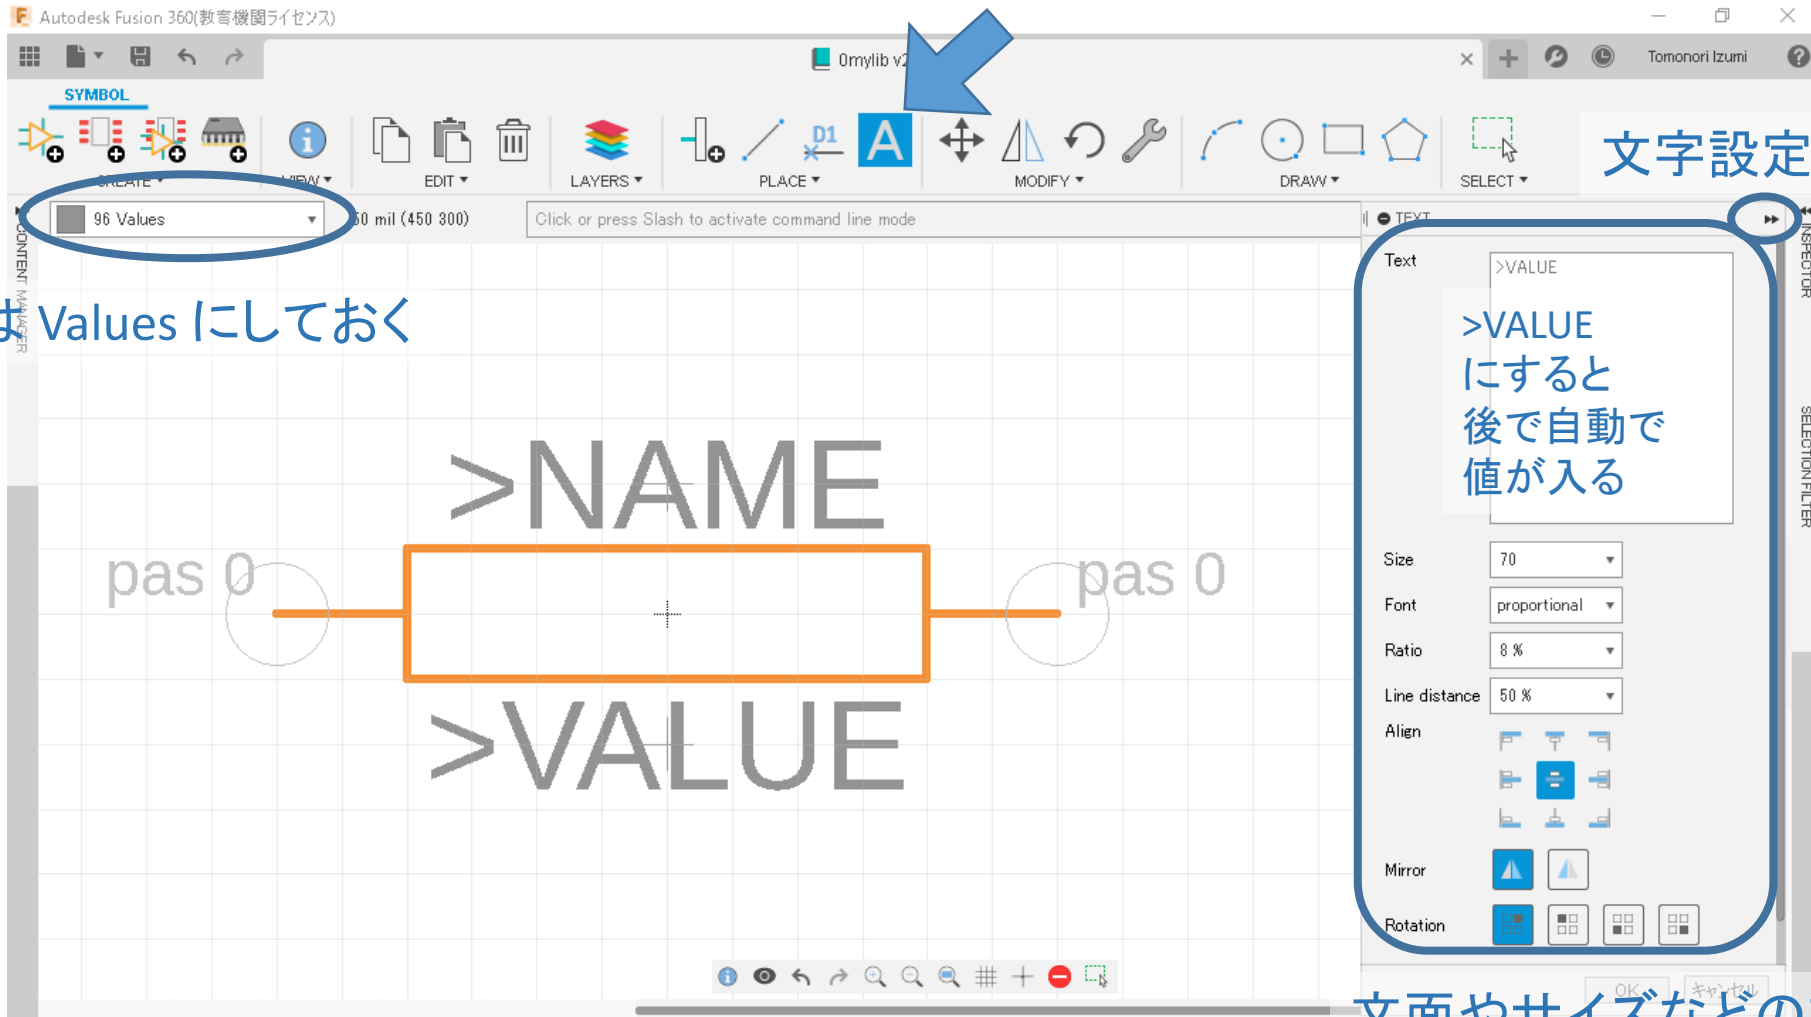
Autodesk Fusion 360(教育機関ライセンス)

0mylib v2

Tomonori Izumi

SYMBOL

CREATE

VIEW

EDIT

LAYERS

PLACE

MODIFY

DRAW

SELECT

文字設定

96 Values

50 mil (450 300)

Click or press Slash to activate command line mode

TEXT

CONTENT MANAGER

INSPECTOR

SELECTION FILTER

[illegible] Values にしておく

>NAME

pas 0

pas 0

>VALUE

Text

>VALUE

>VALUE
にすると
後で自動で
値が入る

Size 70

Font proportional

Ratio 8 %

Line distance 50 %

Align

Mirror

Rotation

OK

キャンセル

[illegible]